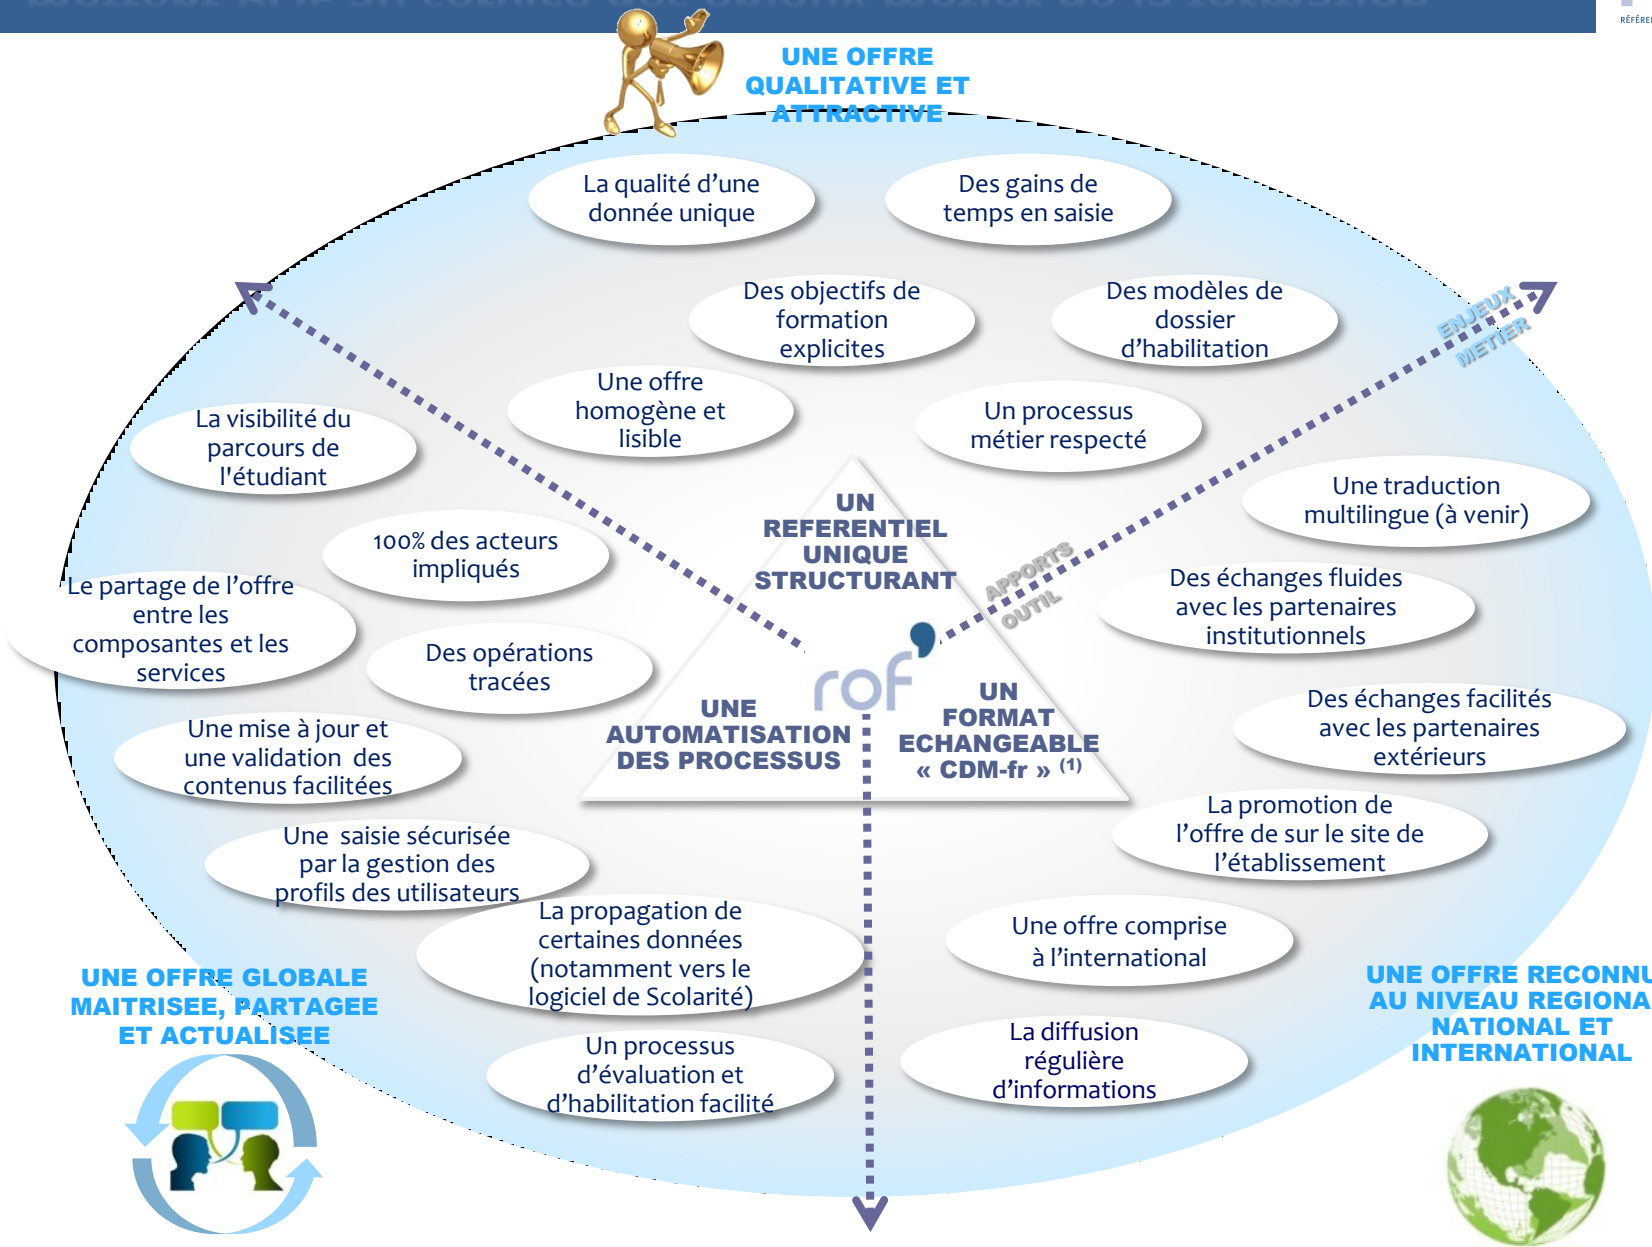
RÉFÉREI

UNE OFFRE QUALITATIVE ET ATTRACTIVE

La qualité d'une donnée unique

Des gains de temps en saisie

Des objectifs de formation explicites

Des modèles de dossier d'habilitation

ENJEUX METIER

Une offre homogène et lisible

Un processus métier respecté

La visibilité du parcours de l'étudiant

UN REFERENTIEL UNIQUE STRUCTURANT

Une traduction multilingue (à venir)

100% des acteurs impliqués

APPORTS OUTIL

Le partage de l'offre entre les composantes et les services

Des échanges fluides avec les partenaires institutionnels

Des opérations tracées

rof

UNE AUTOMATISATION DES PROCESSUS

UN FORMAT ECHANGEABLE « CDM-fr » $^{(1)}$

Des échanges facilités avec les partenaires extérieurs

Une mise à jour et une validation des contenus facilitées

La promotion de l'offre de sur le site de l'établissement

Une saisie sécurisée par la gestion des profils des utilisateurs

La propagation de certaines données (notamment vers le logiciel de Scolarité)

Une offre comprise à l'international

UNE OFFRE GLOBALE MAITRISEE, PARTAGEE ET ACTUALISEE

UNE OFFRE RECONNU AU NIVEAU REGIONA NATIONAL ET INTERNATIONAL

Un processus d'évaluation et d'habilitation facilité

La diffusion régulière d'informations